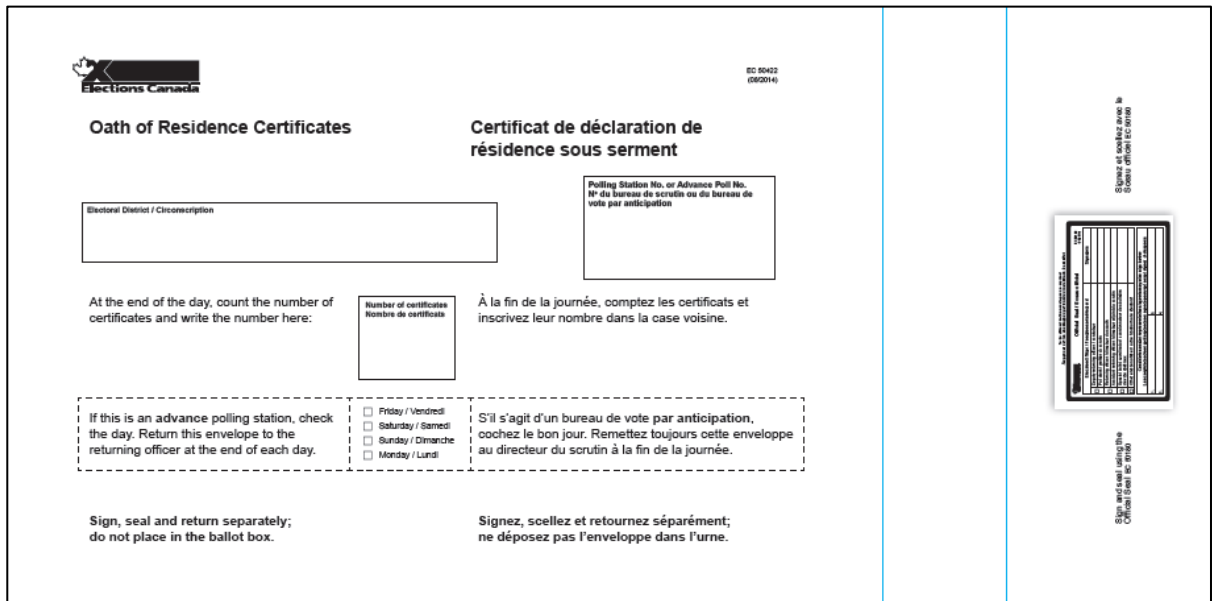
Elections Canada

EC 50422 (08/2014)

Oath of Residence Certificates

Certificat de déclaration de résidence sous serment

Polling Station No. or Advance Poll No.
Nº du bureau de scrutin ou du bureau de vote par anticipation

Electoral District / Circonscription

At the end of the day, count the number of certificates and write the number here:

Number of certificates
Nombre de certificats

À la fin de la journée, comptez les certificats et inscrivez leur nombre dans la case voisine.

If this is an advance polling station, check the day. Return this envelope to the returning officer at the end of each day.

☐ Friday / Vendredi
☐ Saturday / Samedi
☐ Sunday / Dimanche
☐ Monday / Lundi

S'il s'agit d'un bureau de vote par anticipation, cochez le bon jour. Remettez toujours cette enveloppe au directeur du scrutin à la fin de la journée.

Sign, seal and return separately; do not place in the ballot box.

Signez, scellez et retournez séparément; ne déposez pas l'enveloppe dans l'urne.

Signez et scellez avec le Sceau officiel EC 50190

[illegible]

Sign and seal using the Official Seal EC 50190